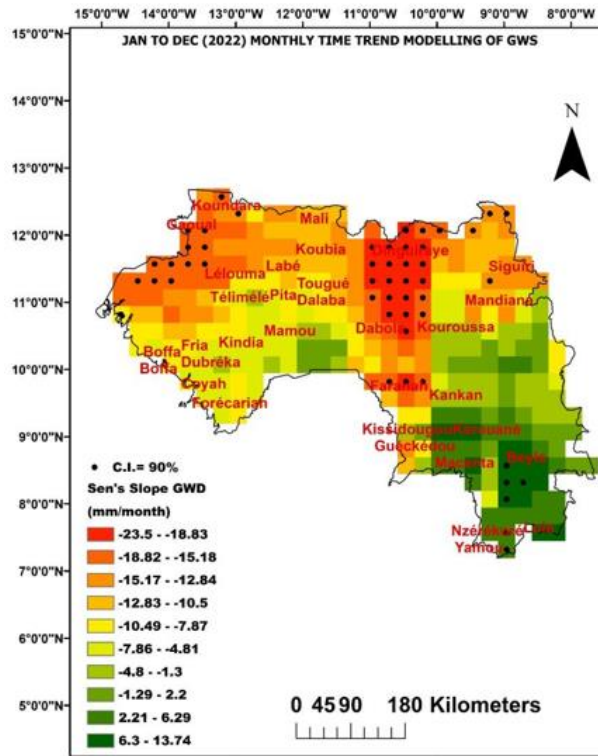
15°0'0"W 14°0'0"W 13°0'0"W 12°0'0"W 11°0'0"W 10°0'0"W 9°0'0"W 8°0'0"W

JAN TO DEC (2022) MONTHLY TIME TREND MODELLING OF GWS

15°0'0"N
14°0'0"N
13°0'0"N
12°0'0"N
11°0'0"N
10°0'0"N
9°0'0"N
8°0'0"N
7°0'0"N
6°0'0"N
5°0'0"N

N

Koundara
Gaoual
Mali
Koubia
Dinguiraye
Siguiri
Lélouma
Labé
Tougué
Télimélé
Pita
Dalaba
Mandiana
Mamou
Dabola
Kouroussa
Kindia
Boffa
Fria
Dubréka
Boffa
Coyah
Forécariah
Faranah
Kankan
Kissidougou
Kerouané
Guéckédou
Macenta
Beyla
Nzérékoré
Lola
Yamou

• C.I.= 90%
Sen's Slope GWD
(mm/month)
-23.5 - -18.83
-18.82 - -15.18
-15.17 - -12.84
-12.83 - -10.5
-10.49 - -7.87
-7.86 - -4.81
-4.8 - -1.3
-1.29 - 2.2
2.21 - 6.29
6.3 - 13.74

0 45 90 180 Kilometers